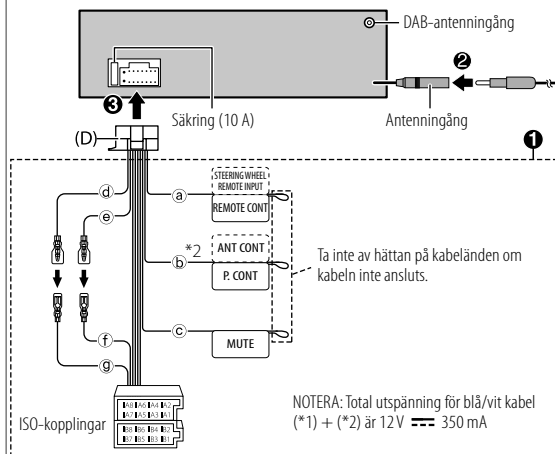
DAB-antenningång

❷

❸

Säkring (10 A)

Antenningång

(D)

❶

ⓓ

ⓔ

ⓐ

STEERING WHEEL REMOTE INPUT

REMOTE CONT

*2

ANT CONT

ⓑ

P. CONT

Ta inte av hättan på kabeländen om kabeln inte ansluts.

ⓕ

ⓒ

MUTE

ⓖ

A8 A6 A4 A2
A7 A5 A3 A1
B8 B6 B4 B2
B7 B5 B3 B1

ISO-kopplingar

NOTERA: Total utspänning för blå/vit kabel (*1) + (*2) är 12 V ⎓ 350 mA